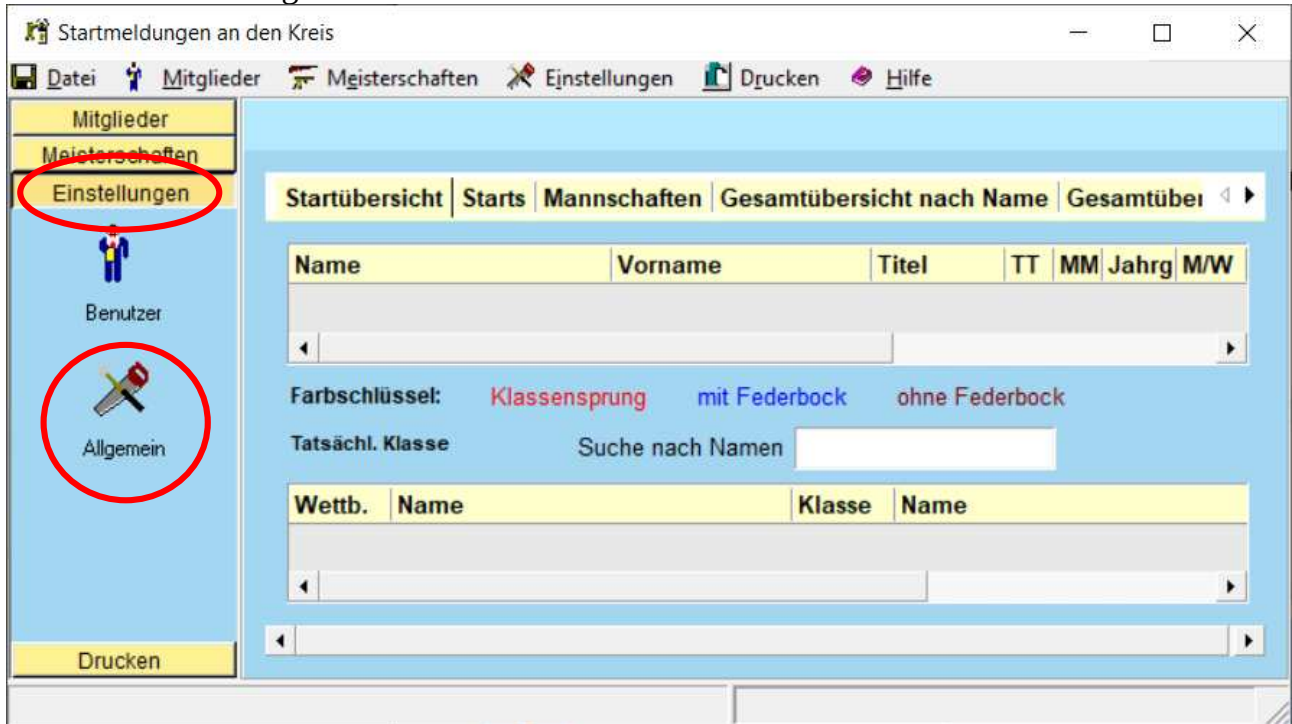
Startmeldungen an den Kreis

Datei Mitglieder Meisterschaften Einstellungen Drucken Hilfe

Mitglieder
Meisterschaften
Einstellungen

Benutzer

Allgemein

Drucken

Startübersicht | Starts | Mannschaften | Gesamtübersicht nach Name | Gesamtüber

| Name | Vorname | Titel | TT | MM | Jahrg | M/W |
|---|---|---|---|---|---|---|

Farbschlüssel: Klassensprung mit Federbock ohne Federbock

Tatsächl. Klasse Suche nach Namen

| Wettb. | Name | Klasse | Name |
|---|---|---|---|